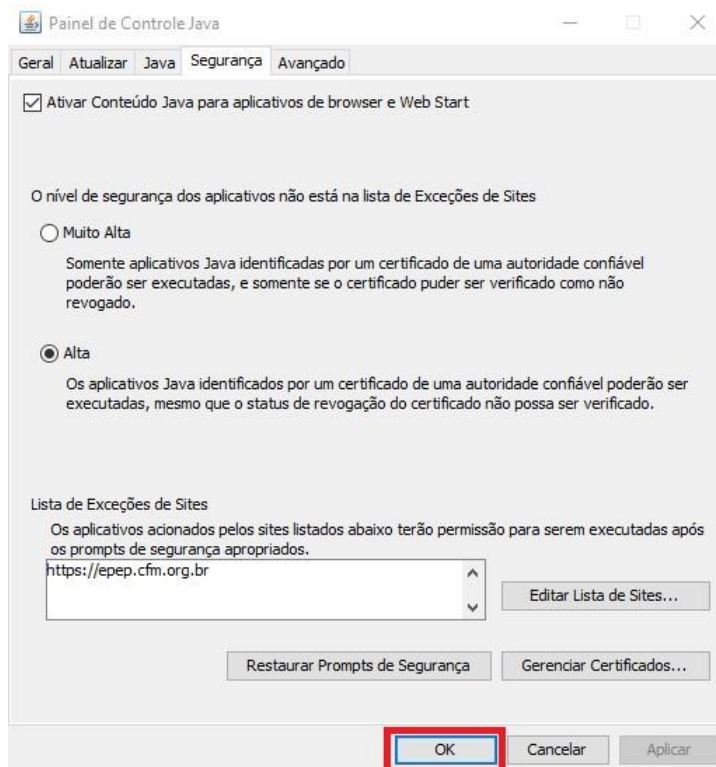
Painel de Controle Java

Geral Atualizar Java Segurança Avançado

Ativar Conteúdo Java para aplicativos de browser e Web Start

O nível de segurança dos aplicativos não está na lista de Exceções de Sites

Muito Alta

Somente aplicativos Java identificadas por um certificado de uma autoridade confiável poderão ser executadas, e somente se o certificado puder ser verificado como não revogado.

Alta

Os aplicativos Java identificados por um certificado de uma autoridade confiável poderão ser executadas, mesmo que o status de revogação do certificado não possa ser verificado.

Lista de Exceções de Sites

Os aplicativos acionados pelos sites listados abaixo terão permissão para serem executadas após os prompts de segurança apropriados.

https://epep.cfm.org.br

Editar Lista de Sites...

Restaurar Prompts de Segurança

Gerenciar Certificados...

OK

Cancelar

Aplicar